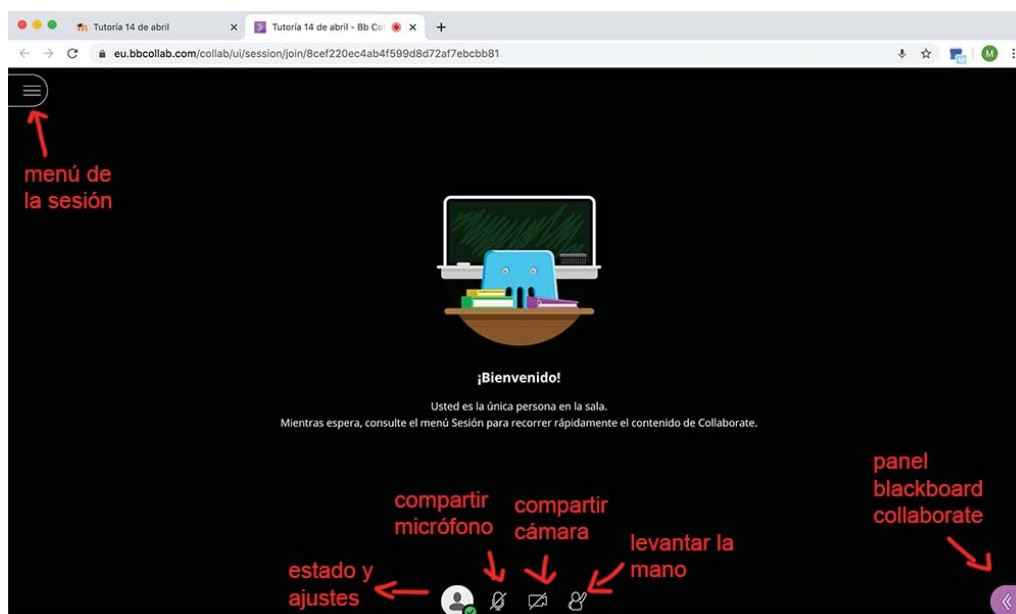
Tutoría 14 de abril
Tutoría 14 de abril - Bb Co
eu.bbcollab.com/collab/ui/session/join/8cef220ec4ab4f599d8d72af7ebcbb81

menú de la sesión

¡Bienvenido!

Usted es la única persona en la sala.
Mientras espera, consulte el menú Sesión para recorrer rápidamente el contenido de Collaborate.

panel blackboard collaborate

compartir micrófono

compartir cámara

levantar la mano

estado y ajustes